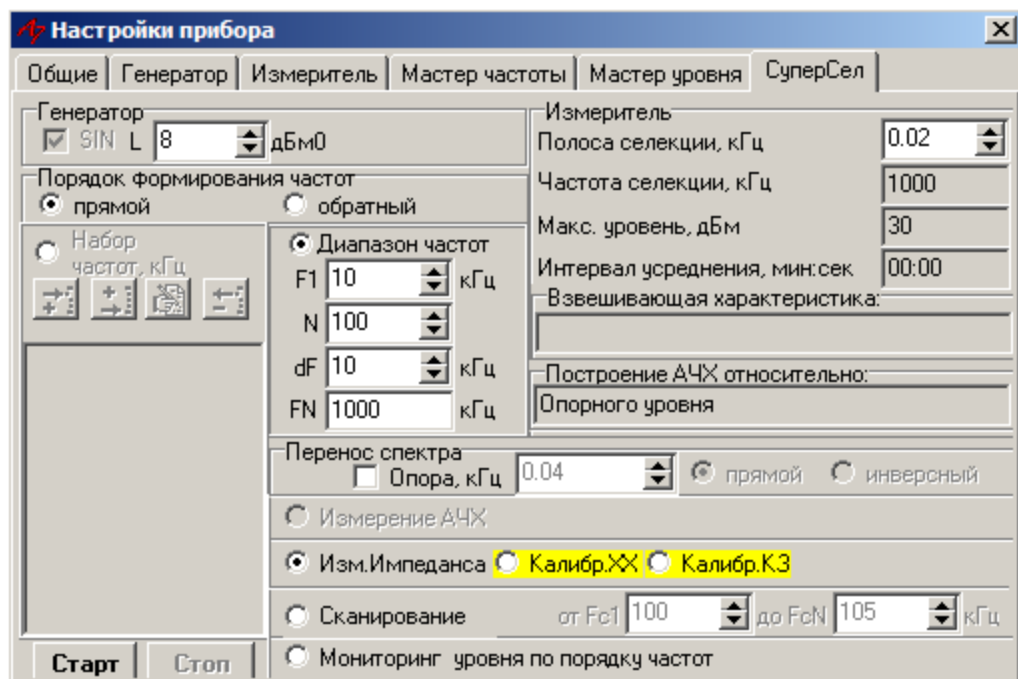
Настройки прибора

Общие | Генератор | Измеритель | Мастер частоты | Мастер уровня | СуперСел

Генератор
SIN L 8 дБм0

Порядок формирования частот
прямой
обратный

Набор частот, кГц

Диапазон частот
F1 10 кГц
N 100
dF 10 кГц
FN 1000 кГц

Измеритель
Полоса селекции, кГц 0.02
Частота селекции, кГц 1000
Макс. уровень, дБм 30
Интервал усреднения, мин:сек 00:00

Взвешивающая характеристика:

Построение АЧХ относительно:
Опорного уровня

Перенос спектра
Опора, кГц 0.04
прямой
инверсный

Измерение АЧХ

Изм.Импеданса Калибр.ХХ Калибр.КЗ

Сканирование от Fc1 100 до FcN 105 кГц

Мониторинг уровня по порядку частот

Старт
Стоп